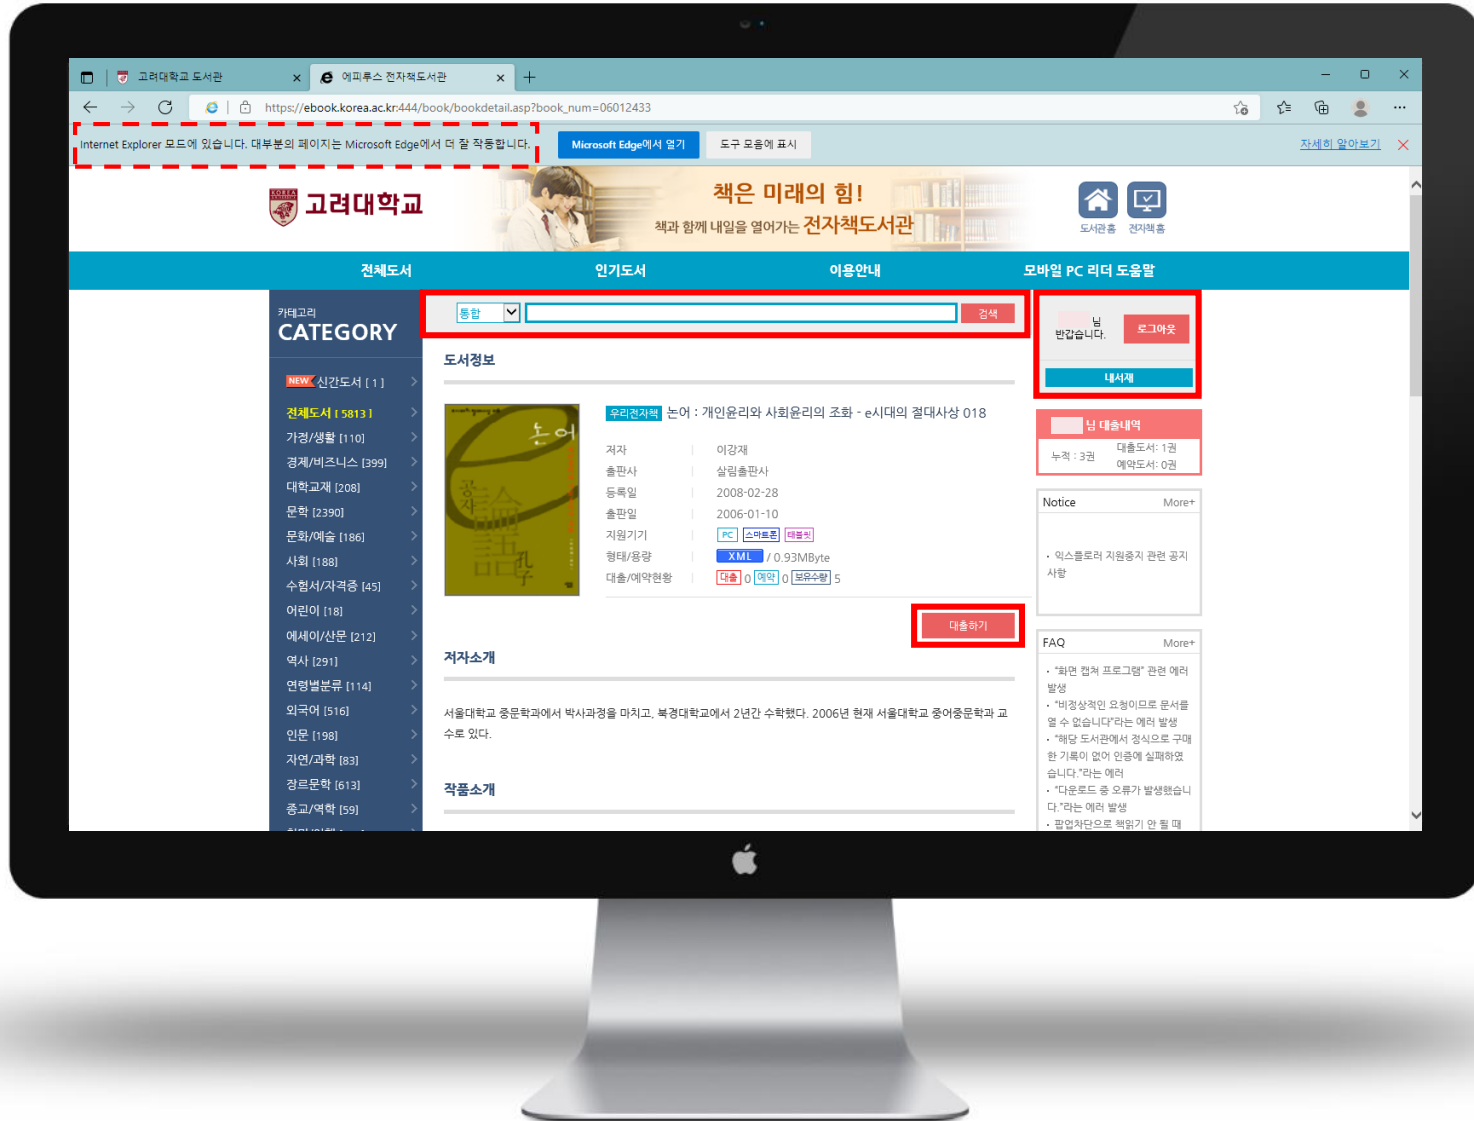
고려대학교 도서관
에피루스 전자책도서관
https://ebook.korea.ac.kr:444/book/bookdetail.asp?book_num=06012433
Internet Explorer 모드에 있습니다. 대부분의 페이지는 Microsoft Edge에서 더 잘 작동합니다.
Microsoft Edge에서 열기
도구 모음에 표시
자세히 알아보기

고려대학교
책은 미래의 힘!
책과 함께 내일을 열어가는 전자책도서관
도서관홈 전자책홈

전체도서 인기도서 이용안내 모바일 PC 리더 도움말

카테고리
CATEGORY
NEW 신간도서 [ 1 ]
전체도서 [ 5813 ]
가정/생활 [110]
경제/비즈니스 [399]
대학교재 [208]
문학 [2390]
문화/예술 [186]
사회 [188]
수험서/자격증 [45]
어린이 [18]
에세이/산문 [212]
역사 [291]
연령별분류 [114]
외국어 [516]
인문 [198]
자연/과학 [83]
장르문학 [613]
종교/역학 [59]

통합
검색

도서정보
우리전자책 논어 : 개인윤리와 사회윤리의 조화 - e시대의 절대사상 018
저자 이강재
출판사 살림출판사
등록일 2008-02-28
출판일 2006-01-10
지원기기 PC 스마트폰 태블릿
형태/용량 XML / 0.93MByte
대출/예약현황 대출 0 예약 0 보유수량 5
대출하기

저자소개
서울대학교 중문학과에서 박사과정을 마치고, 북경대학교에서 2년간 수학했다. 2006년 현재 서울대학교 중어중문학과 교수로 있다.

작품소개

님 반갑습니다.
로그아웃
내서재
님 대출내역
누적 : 3권
대출도서: 1권
예약도서: 0권
Notice More+
• 익스플로러 지원중지 관련 공지사항
FAQ More+
• "화면 캡처 프로그램" 관련 에러 발생
• "비정상적인 요청이므로 문서를 열 수 없습니다"라는 에러 발생
• "해당 도서관에서 정식으로 구매한 기록이 없어 인증에 실패하였습니다."라는 에러
• "다운로드 중 오류가 발생했습니다."라는 에러 발생
• 팝업차단으로 책읽기 안 될 때